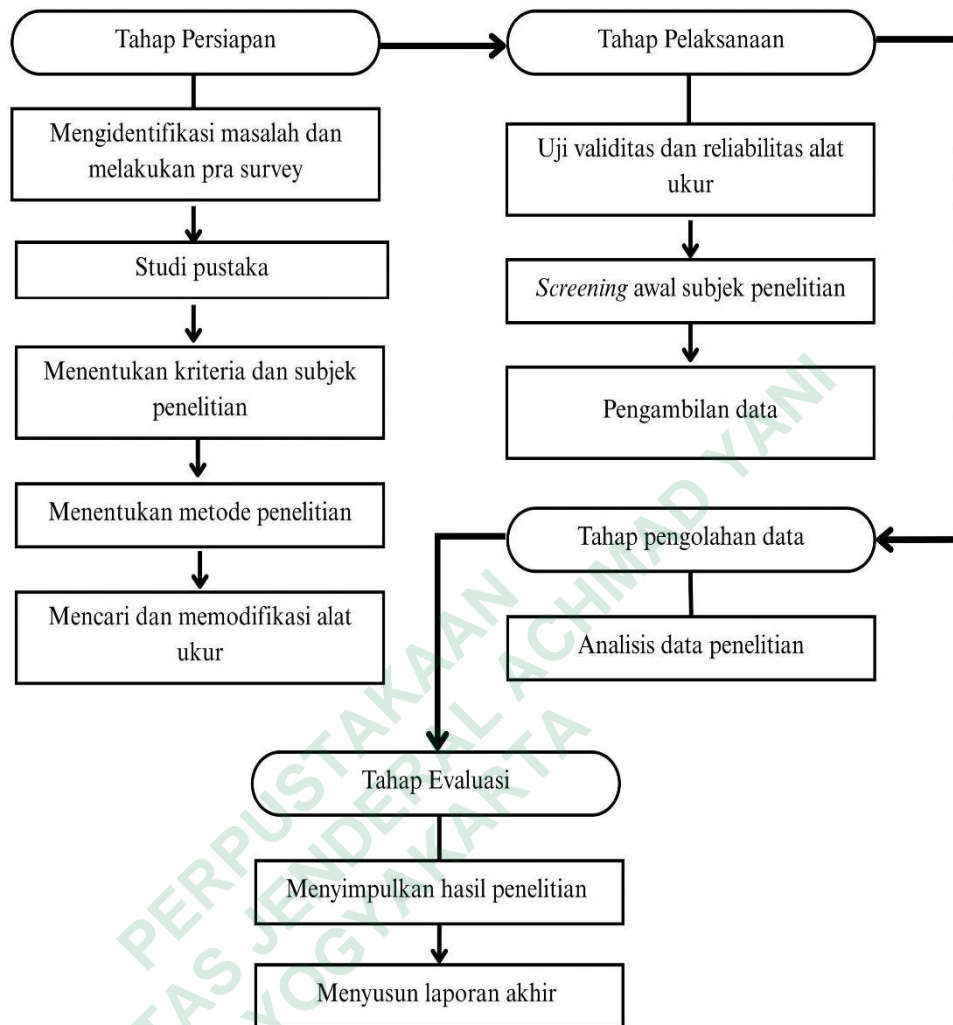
Tahap Persiapan

Mengidentifikasi masalah dan melakukan pra survey

Studi pustaka

Menentukan kriteria dan subjek penelitian

Menentukan metode penelitian

Mencari dan memodifikasi alat ukur

Tahap Pelaksanaan

Uji validitas dan reliabilitas alat ukur

*Screening* awal subjek penelitian

Pengambilan data

Tahap pengolahan data

Analisis data penelitian

Tahap Evaluasi

Menyimpulkan hasil penelitian

Menyusun laporan akhir

PERPUSTAKAAN
UNIVERSITAS JENDERAL ACHMAD YANI
YOGYAKARTA